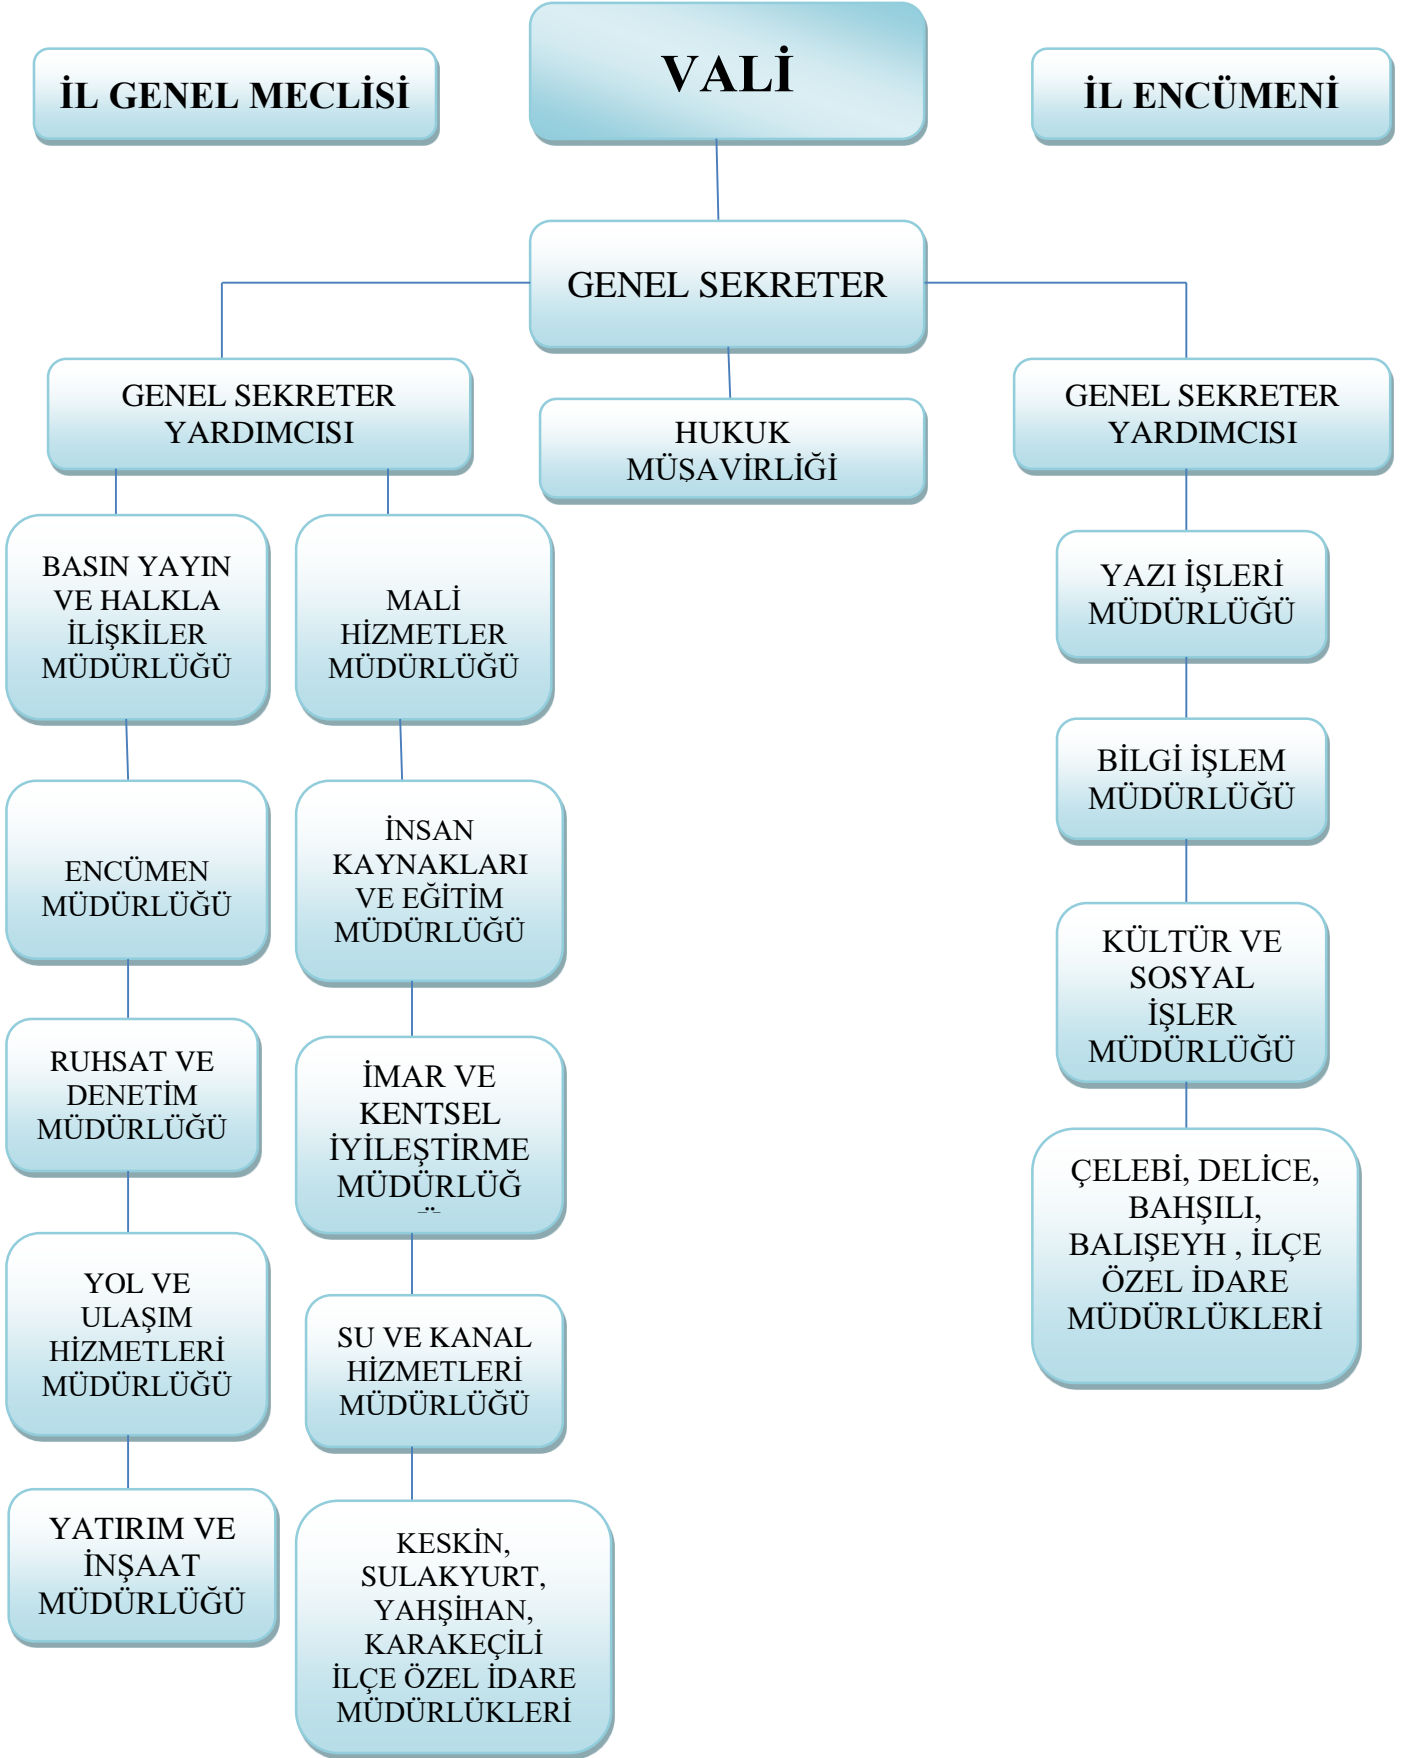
İL GENEL MECLİSİ

VALİ

İL ENCÜMENİ

GENEL SEKRETER

GENEL SEKRETER YARDIMCISI

HUKUK MÜŞAVİRLİĞİ

GENEL SEKRETER YARDIMCISI

BASIN YAYIN VE HALKLA İLİŞKİLER MÜDÜRLÜĞÜ

MALİ HİZMETLER MÜDÜRLÜĞÜ

ENCÜMEN MÜDÜRLÜĞÜ

İNSAN KAYNAKLARI VE EĞİTİM MÜDÜRLÜĞÜ

RUHSAT VE DENETİM MÜDÜRLÜĞÜ

İMAR VE KENTSEL İYİLEŞTİRME MÜDÜRLÜĞ

YOL VE ULAŞIM HİZMETLERİ MÜDÜRLÜĞÜ

SU VE KANAL HİZMETLERİ MÜDÜRLÜĞÜ

YATIRIM VE İNŞAAT MÜDÜRLÜĞÜ

KESKİN, SULAKYURT, YAHŞİHAN, KARAKEÇİLİ İLÇE ÖZEL İDARE MÜDÜRLÜKLERİ

YAZI İŞLERİ MÜDÜRLÜĞÜ

BİLGİ İŞLEM MÜDÜRLÜĞÜ

KÜLTÜR VE SOSYAL İŞLER MÜDÜRLÜĞÜ

ÇELEBİ, DELİCE, BAHŞILI, BALIŞEYH , İLÇE ÖZEL İDARE MÜDÜRLÜKLERİ